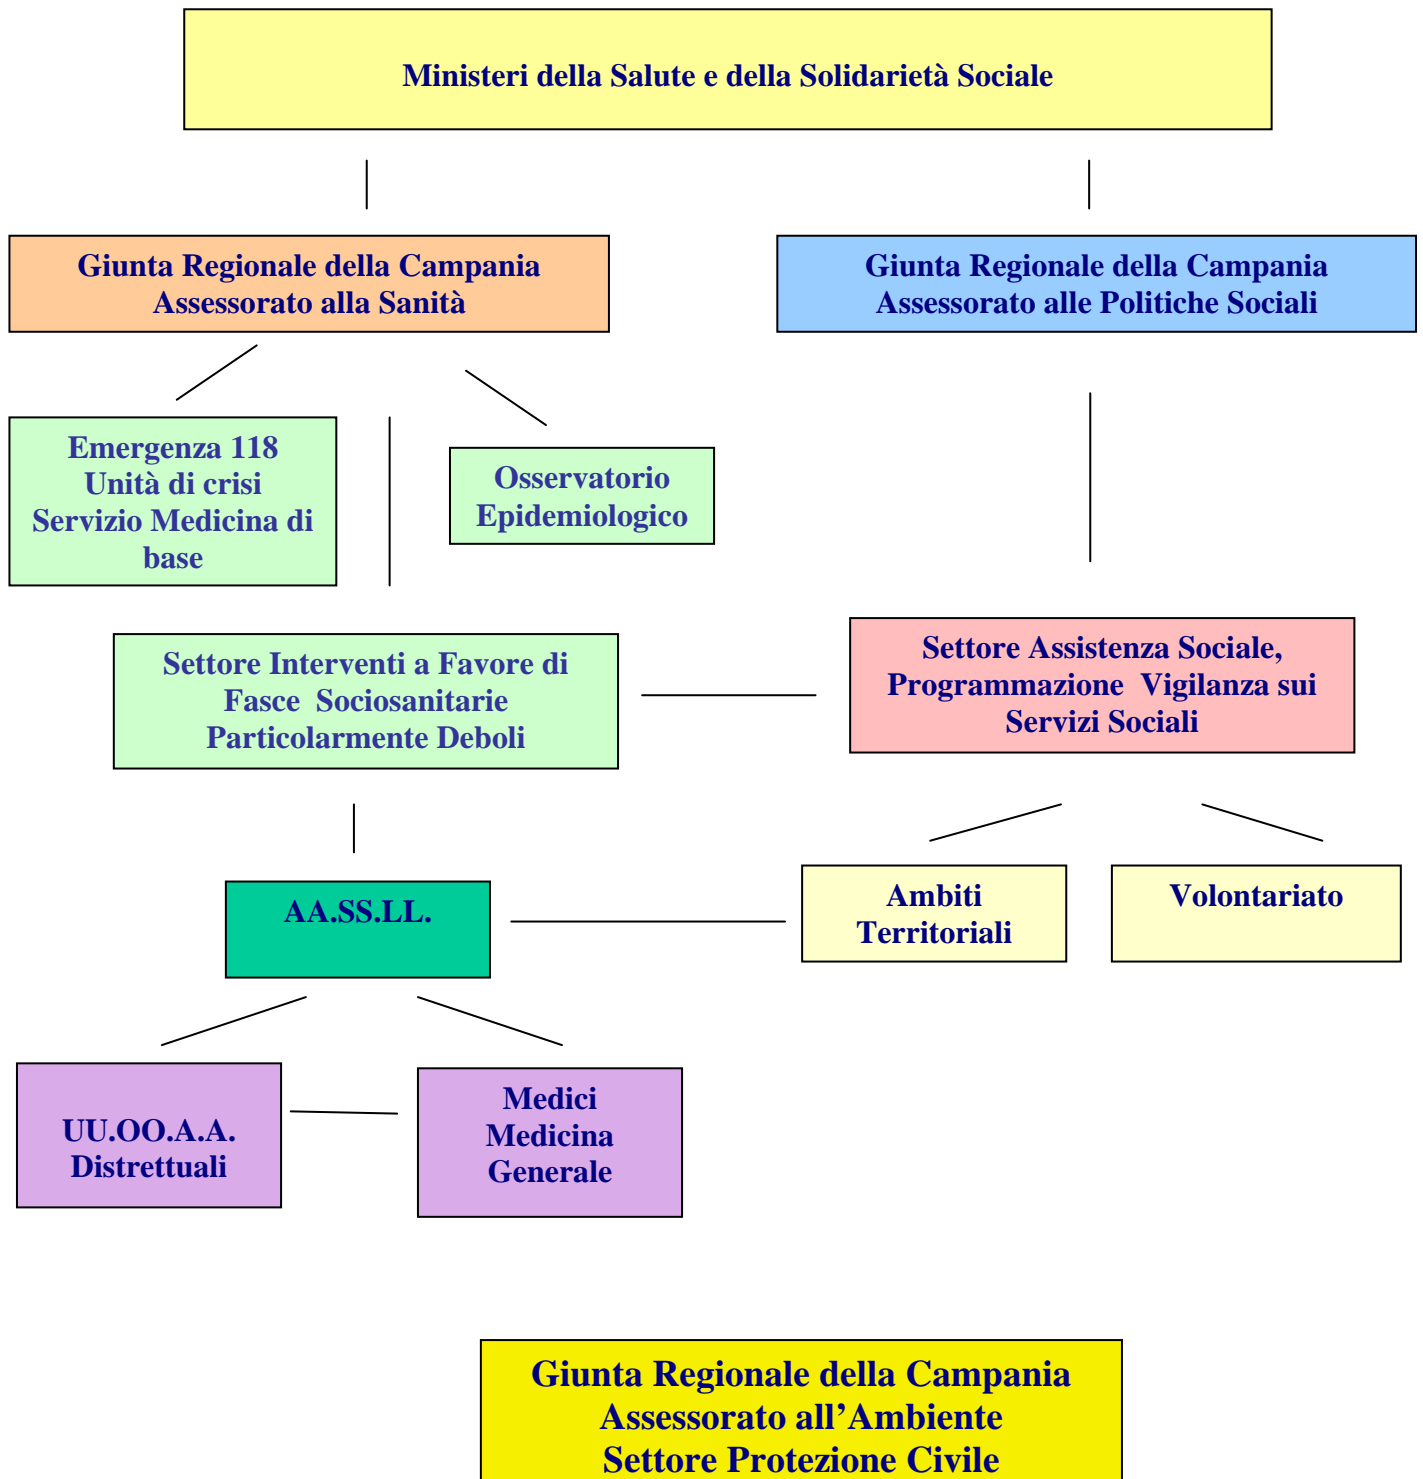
Ministeri della Salute e della Solidarietà Sociale

Giunta Regionale della Campania
Assessorato alla Sanità

Giunta Regionale della Campania
Assessorato alle Politiche Sociali

Emergenza 118
Unità di crisi
Servizio Medicina di base

Osservatorio
Epidemiologico

Settore Interventi a Favore di Fasce Sociosanitarie Particolarmente Deboli

Settore Assistenza Sociale, Programmazione Vigilanza sui Servizi Sociali

AA.SS.LL.

Ambiti Territoriali

Volontariato

UU.OO.A.A. Distrettuali

Medici Medicina Generale

Giunta Regionale della Campania
Assessorato all'Ambiente
Settore Protezione Civile